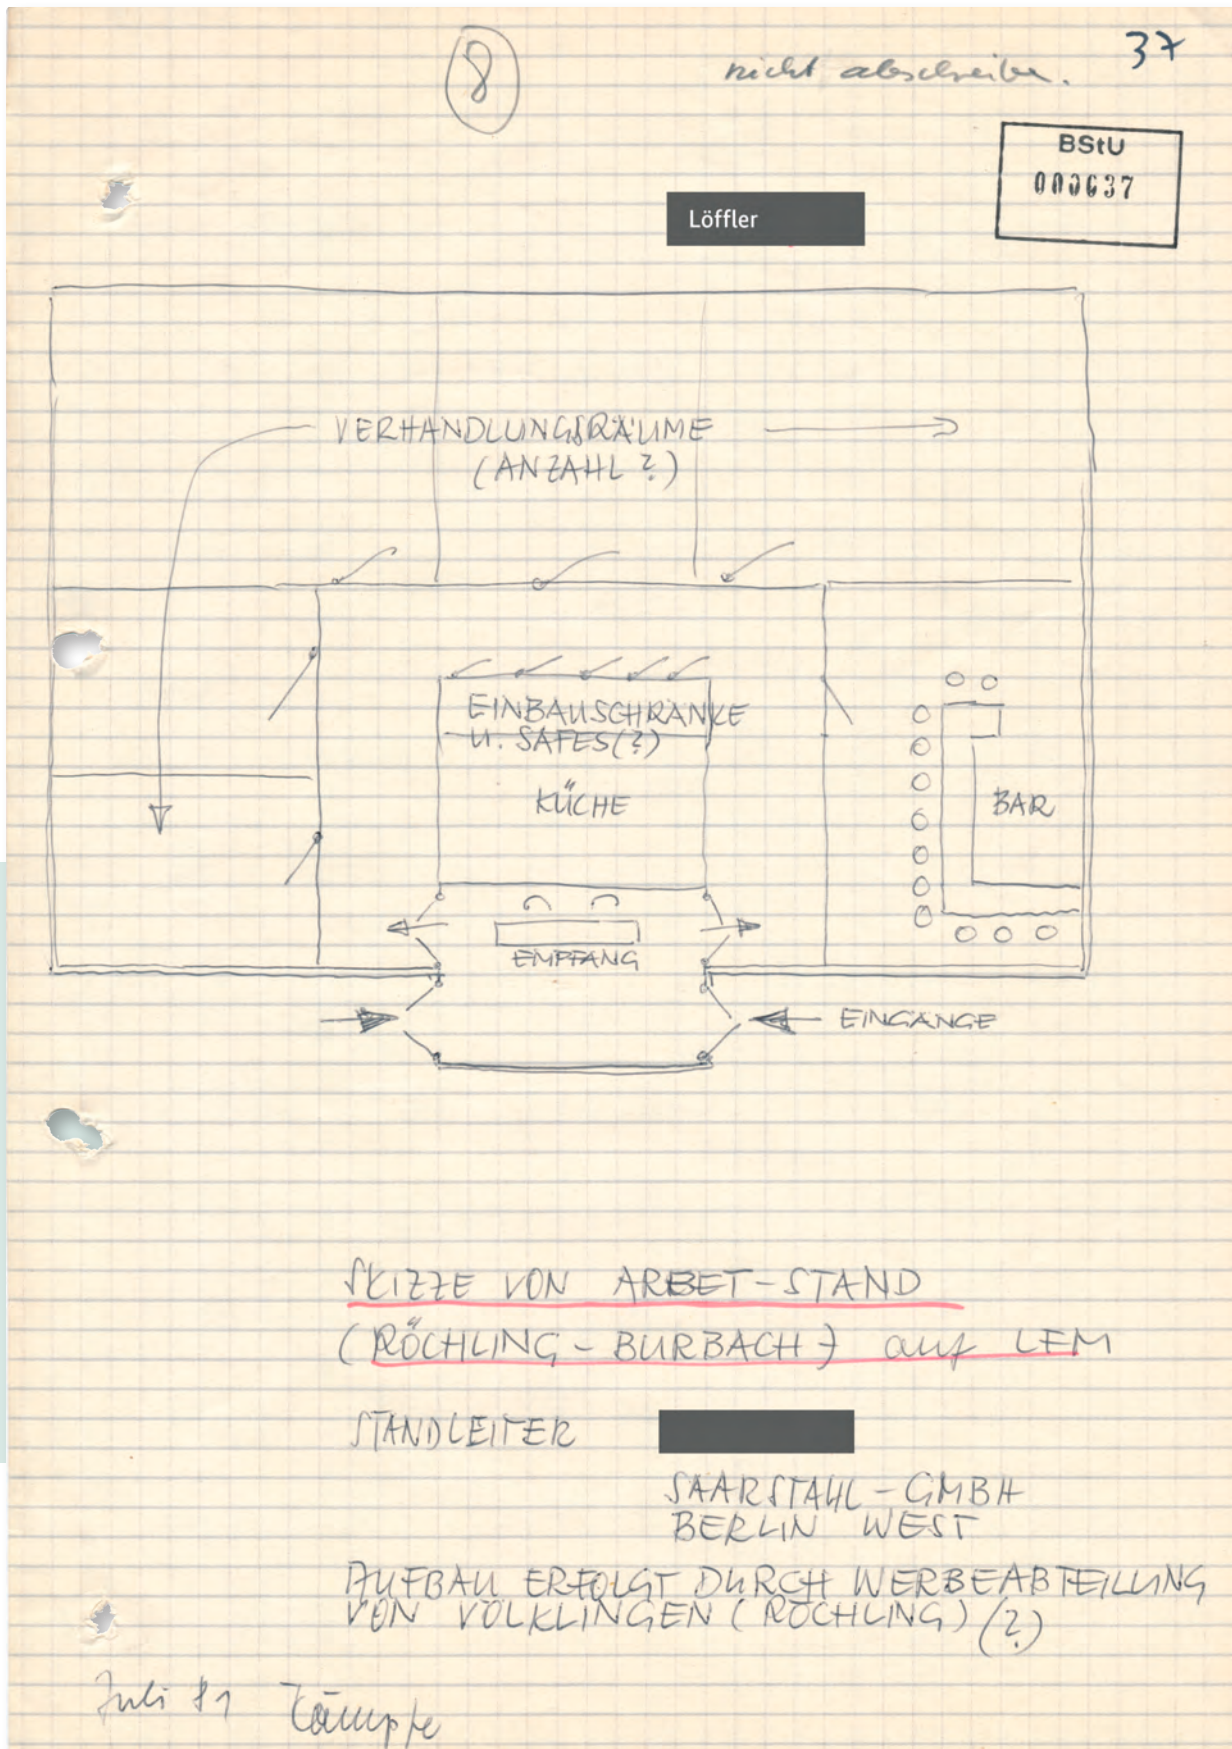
8

nicht abschreiben.

37

BStU
000637

Löffler

VERHANDLUNGSRÄUME
(ANZAHL ?)

EINBAUSCHRÄNKE
U. SAFES(?)

KÜCHE

BAR

EMPFANG

EINGÄNGE

SKIZZE VON ARBET-STAND
(RÖCHLING - BURBACH) auf LFM

STANDLEITER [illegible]

SAARSTAHL - GMBH
BERLIN WEST

AUFBAU ERFOLGT DURCH WERBEABTEILUNG VON VÖLKLINGEN (RÖCHLING) (?)

Juli 81 Kämpfe